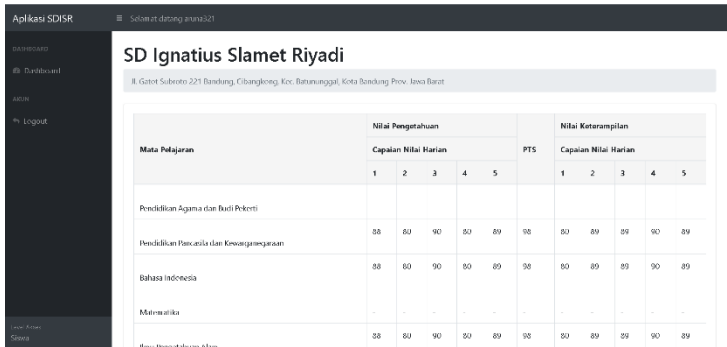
Aplikasi SDISR

≡ Selamat datang aruna321

DASHBOARD

Dashboard

AKUN

Logout

Login Sebagai:
Siswa

SD Ignatius Slamet Riyadi

Jl. Gatot Subroto 221 Bandung, Cibangkong, Kec. Batununggal, Kota Bandung Prov. Jawa Barat

| Mata Pelajaran | Nilai Pengetahuan | | | | | PTS | Nilai Keterampilan | | | | |
|---|---|---|---|---|---|---|---|---|---|---|---|
| | Capaian Nilai Harian | | | | | | Capaian Nilai Harian | | | | |
| | 1 | 2 | 3 | 4 | 5 | | 1 | 2 | 3 | 4 | 5 |
| Pendidikan Agama dan Budi Pekerti | | | | | | | | | | | |
| Pendidikan Pancasila dan Kewarganegaraan | 88 | 80 | 90 | 80 | 89 | 98 | 80 | 89 | 89 | 90 | 89 |
| Bahasa Indonesia | 88 | 80 | 90 | 80 | 89 | 98 | 80 | 89 | 89 | 90 | 89 |
| Matematika | - | - | - | - | - | - | - | - | - | - | - |
| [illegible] | 88 | 80 | 90 | 80 | 89 | 98 | 80 | 89 | 89 | 90 | 89 |